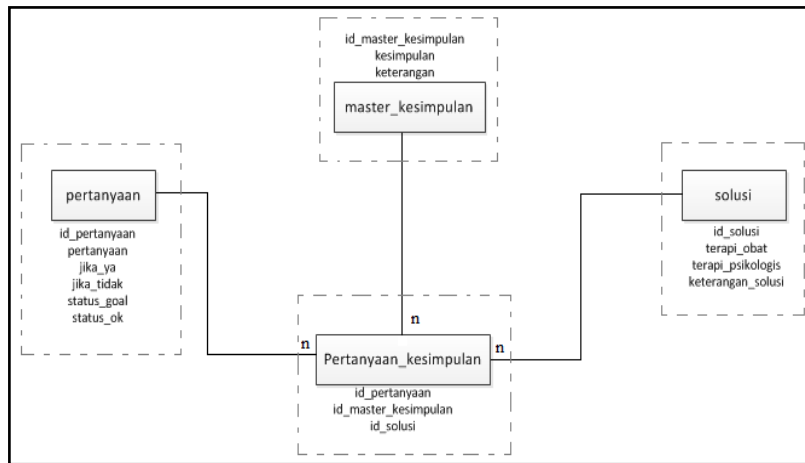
id_master_kesimpulan
kesimpulan
keterangan

master_kesimpulan

pertanyaan

id_pertanyaan
pertanyaan
jika_ya
jika_tidak
status_goal
status_ok

solusi

id_solusi
terapi_obat
terapi_psikologis
keterangan_solusi

n

n

n

Pertanyaan_kesimpulan

id_pertanyaan
id_master_kesimpulan
id_solusi